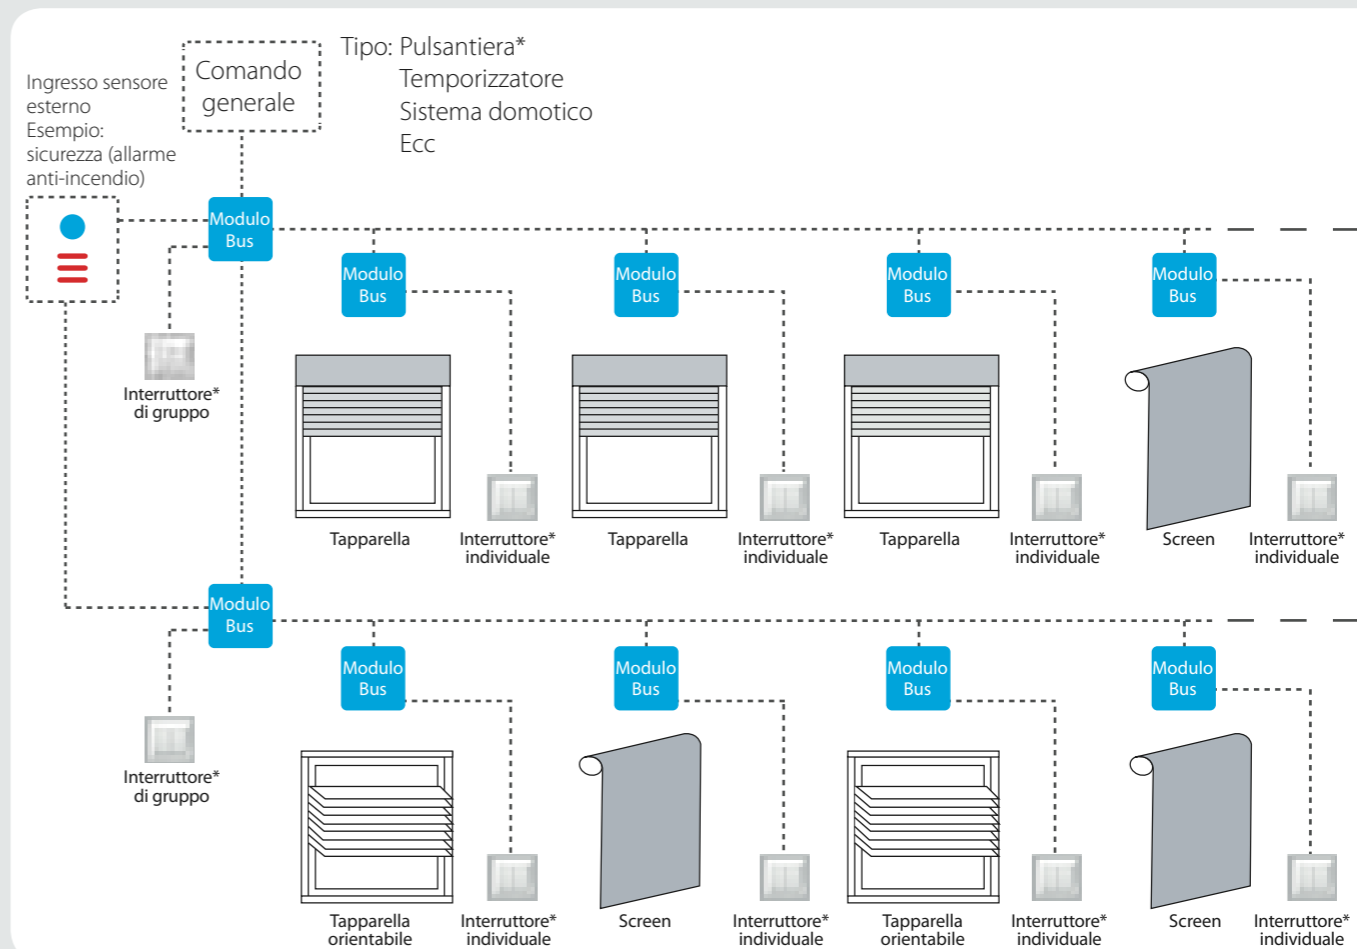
Ingresso sensore esterno
Esempio: sicurezza (allarme anti-incendio)

Comando generale

Tipo: Pulsantiera*
Temporizzatore
Sistema domotico
Ecc

Modulo Bus

Interruttore* di gruppo

Modulo Bus

Modulo Bus

Modulo Bus

Modulo Bus

Tapparella

Interruttore* individuale

Tapparella

Interruttore* individuale

Tapparella

Interruttore* individuale

Screen

Interruttore* individuale

Modulo Bus

Interruttore* di gruppo

Modulo Bus

Modulo Bus

Modulo Bus

Modulo Bus

Tapparella orientabile

Interruttore* individuale

Screen

Interruttore* individuale

Tapparella orientabile

Interruttore* individuale

Screen

Interruttore* individuale